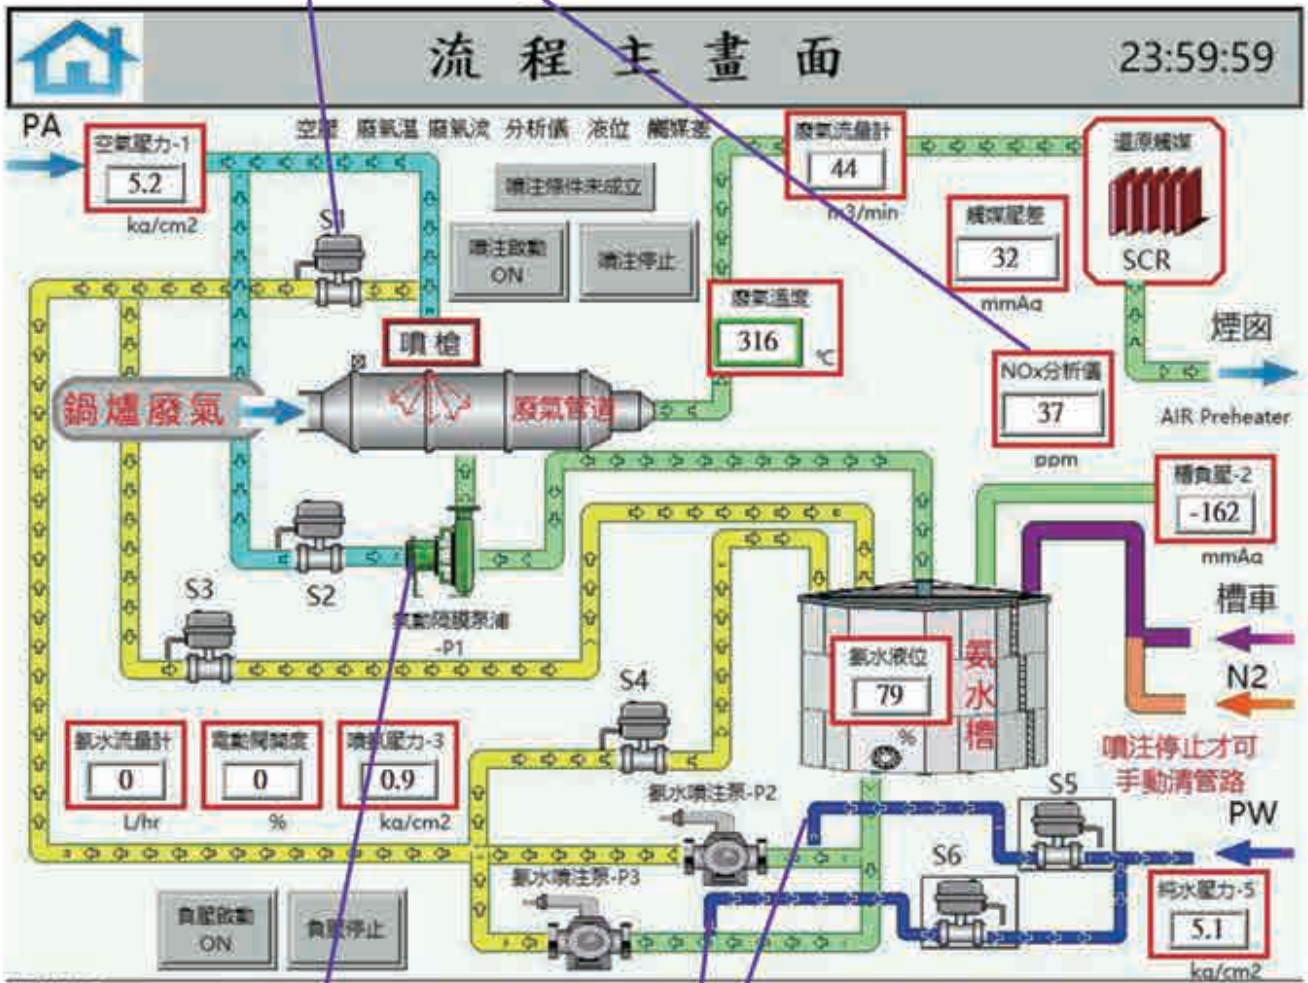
流 程 主 畫 面

23:59:59

PA

空氣壓力-1
5.2
kg/cm2

空壓 廢氣溫 廢氣流 分析儀 液位 觸媒差

噴注條件未成立

噴注啟動 ON

噴注停止

廢氣流量計
44
m3/min

還原觸媒
SCR

觸媒壓差
32
mmAq

S1

噴槍

廢氣溫度
316
℃

煙囪

鍋爐廢氣

廢氣管道

NOx分析儀
37
ppm

AIR Preheater

槽負壓-2
-162
mmAq

S2

S3

氣動隔膜泵浦 -P1

槽車

氨水液位
79
%

氨水槽

N2

S4

噴注停止才可手動清管路

氨水流量計
0
L/hr

電動閥開度
0
%

噴嘴壓力-3
0.9
kg/cm2

氨水噴注泵-P2

S5

PW

S6

氨水噴注泵-P3

純水壓力-5
5.1
kg/cm2

負壓啟動 ON

負壓停止